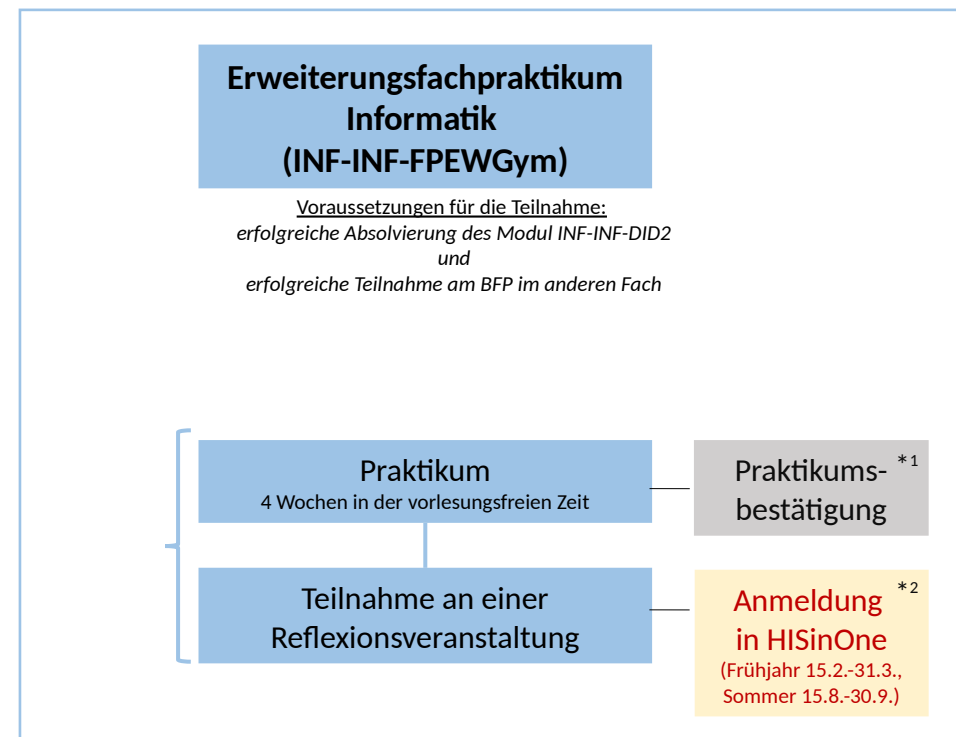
Erweiterungsfachpraktikum Informatik (INF-INF-FPEWGym)

Voraussetzungen für die Teilnahme:
erfolgreiche Absolvierung des Modul INF-INF-DID2
und
erfolgreiche Teilnahme am BFP im anderen Fach

Praktikum
4 Wochen in der vorlesungsfreien Zeit

Praktikumsbestätigung *1

Teilnahme an einer Reflexionsveranstaltung

Anmeldung in HISinOne *2
(Frühjahr 15.2.-31.3., Sommer 15.8.-30.9.)